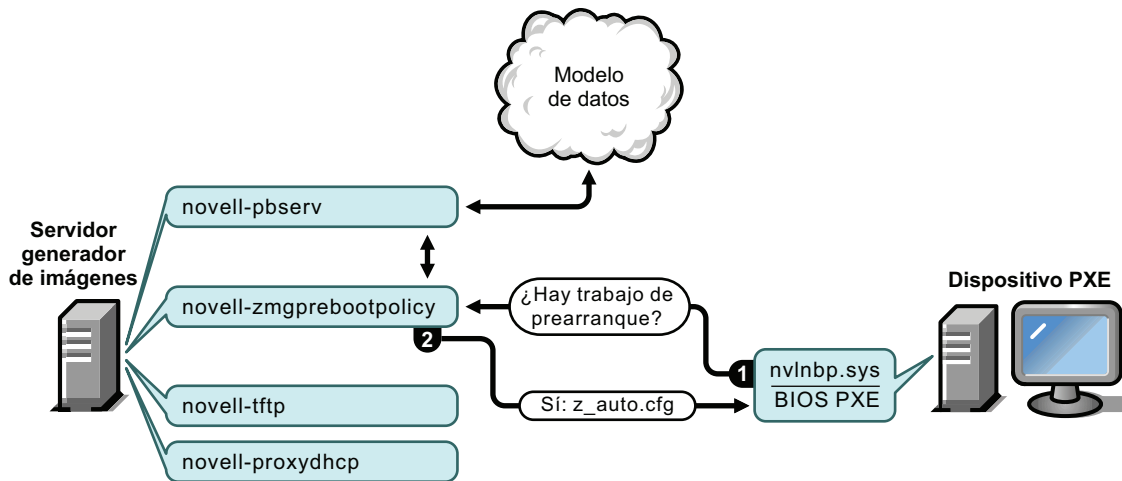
Modelo de datos

Servidor generador de imágenes

novell-pbserv

novell-zmgprebootpolicy

novell-tftp

novell-proxydhcp

¿Hay trabajo de prearranque?

2

Sí: z_auto.cfg

1

nvlnbp.sys

BIOS PXE

Dispositivo PXE